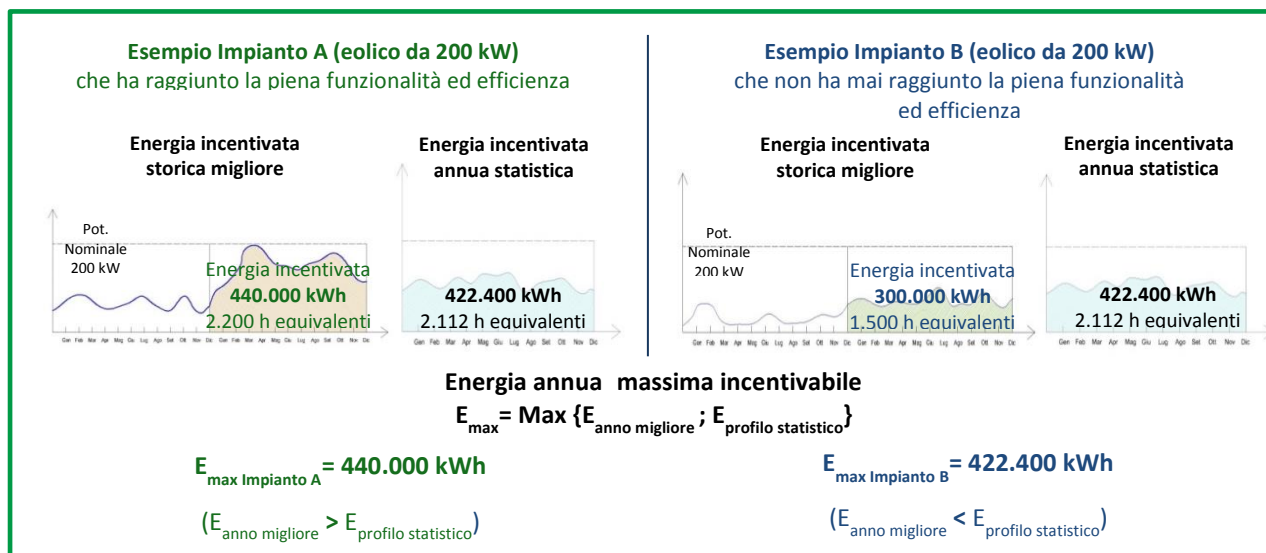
Esempio Impianto A (eolico da 200 kW)
che ha raggiunto la piena funzionalità ed efficienza

Energia incentivata storica migliore

Pot. Nominale 200 kW

Energia incentivata
440.000 kWh
2.200 h equivalenti

Gen Feb Mar Apr Mag Giu Lug Ago Set Ott Nov Dic Gen Feb Mar Apr Mag Giu Lug Ago Set Ott Nov Dic

Energia incentivata annua statistica

422.400 kWh
2.112 h equivalenti

Gen Feb Mar Apr Mag Giu Lug Ago Set Ott Nov Dic

Esempio Impianto B (eolico da 200 kW)
che non ha mai raggiunto la piena funzionalità ed efficienza

Energia incentivata storica migliore

Pot. Nominale 200 kW

Energia incentivata
300.000 kWh
1.500 h equivalenti

Gen Feb Mar Apr Mag Giu Lug Ago Set Ott Nov Dic Gen Feb Mar Apr Mag Giu Lug Ago Set Ott Nov Dic

Energia incentivata annua statistica

422.400 kWh
2.112 h equivalenti

Gen Feb Mar Apr Mag Giu Lug Ago Set Ott Nov Dic

Energia annua massima incentivabile
$E_{max}$= Max {$E_{anno\ migliore}$ ; $E_{profilo\ statistico}$}

$E_{max\ Impianto\ A}$= 440.000 kWh

($E_{anno\ migliore}$ > $E_{profilo\ statistico}$)

$E_{max\ Impianto\ B}$= 422.400 kWh

($E_{anno\ migliore}$ < $E_{profilo\ statistico}$)